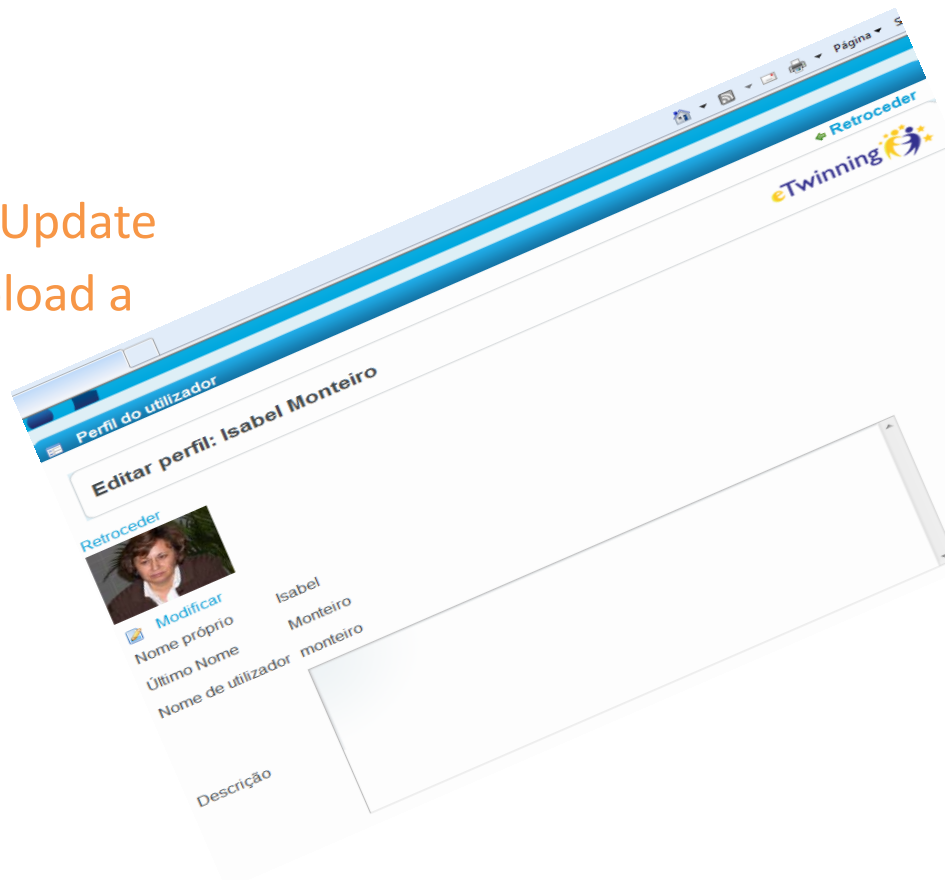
Update
load a

Página ▾ S

Retroceder

eTwinning

Perfil do utilizador

Editar perfil: Isabel Monteiro

Retroceder

Modificar

Nome próprio Isabel

Último Nome Monteiro

Nome de utilizador monteiro

Descrição